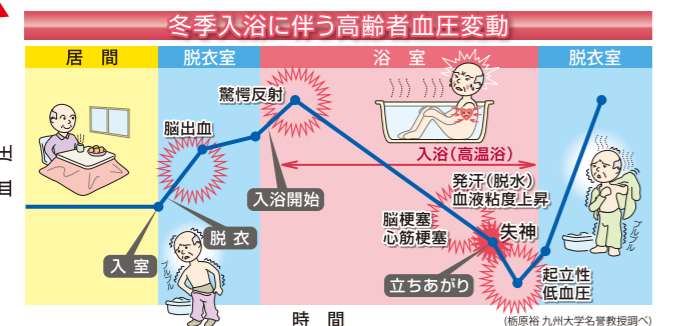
冬季入浴に伴う高齢者血圧変動

居 間

脱衣室

浴 室

脱衣室

驚愕反射

脳出血

入浴（高温浴）

入浴開始

発汗（脱水）
血液粘度上昇

脳梗塞
心筋梗塞

失神

脱 衣

入 室

立ちあがり

起立性
低血圧

ブルブル

ブルブル

時 間

（栃原裕 九州大学名誉教授調べ）

出

目